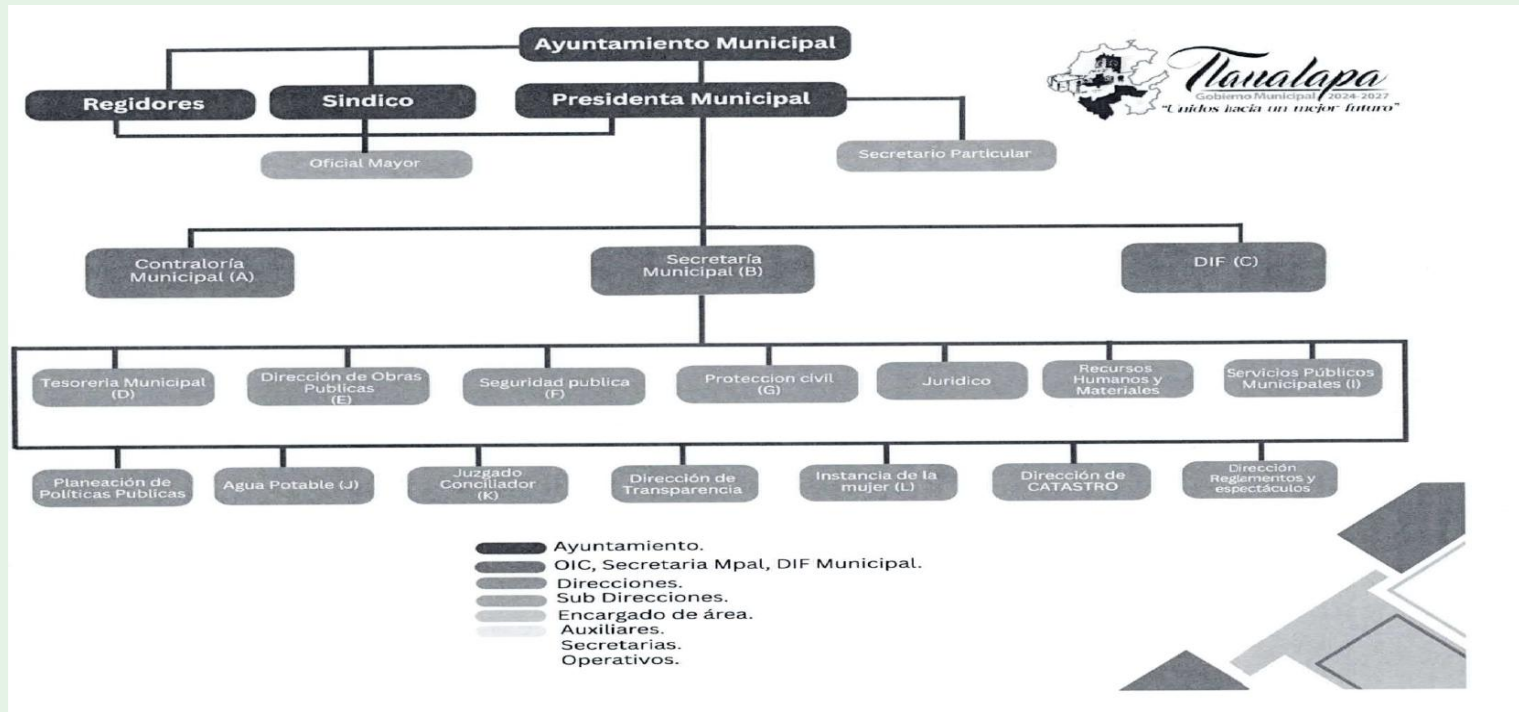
Ayuntamiento Municipal

Regidores

Sindico

Presidenta Municipal

Oficial Mayor

Secretario Particular

Tlanalapa
Gobierno Municipal 2024-2027
"Unidos hacia un mejor futuro"

Contraloría Municipal (A)

Secretaría Municipal (B)

DIF (C)

Tesoreria Municipal (D)

Dirección de Obras Publicas (E)

Seguridad publica (F)

Proteccion civil (G)

Juridico

Recursos Humanos y Materiales

Servicios Públicos Municipales (I)

Planeación de Políticas Publicas

Agua Potable (J)

Juzgado Conciliador (K)

Dirección de Transparencia

Instancia de la mujer (L)

Dirección de CATASTRO

Dirección Reglementos y espectáculos

Ayuntamiento.
OIC, Secretaria Mpal, DIF Municipal.
Direcciones.
Sub Direcciones.
Encargado de área.
Auxiliares.
Secretarias.
Operativos.